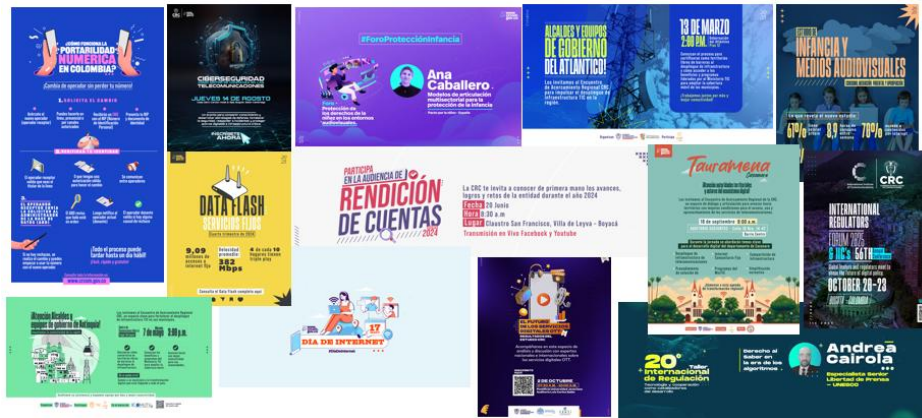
¿CÓMO FUNCIONA LA PORTABILIDAD NUMÉRICA EN COLOMBIA?

¡Cambia de operador sin perder tu número!

1. SOLICITA EL CAMBIO

¡Todo el proceso puede tardar hasta un día hábil!

CIBERSEGURIDAD TELECOMUNICACIONES

JUEVES 14 DE AGOSTO

INSCRÍBETE AHORA

#ForoProtecciónInfancia

Ana Caballero

Modelos de articulación multisectorial para la protección de la infancia

Foro Protección de los derechos de la niñez en los entornos audiovisuales

ALCALDES Y EQUIPOS DE GOBIERNO DEL ATLÁNTICO!

19 DE MARZO 2:00 PM

INFANCIA Y MEDIOS AUDIOVISUALES

67% 8,9 70%

DATA FLASH SERVICIOS FIJOS

9,09 382 Mbps

PARTICIPA EN LA AUDIENCIA DE RENDICIÓN DE CUENTAS 2024

La CRC te invita a conocer de primera mano los avances, logros y retos de la entidad durante el año 2024

Fecha 20 Junio
Hora 9:30 a.m
Lugar Claustro San Francisco, Villa de Leyva - Boyacá

Transmisión en Vivo Facebook y Youtube

Tauramena Casanare

18 de septiembre 8:30 a.m.

CRC

INTERNATIONAL REGULATORS FORUM 2025

OCTOBER 20-23

¡Atención Alcaldes y equipos de gobierno de Antioquia!

7 de mayo 2:00 p.m.

17 DÍA DE INTERNET

EL FUTURO DE LOS SERVICIOS DIGITALES OTT

2 DE OCTUBRE

20° Taller Internacional de Regulación

Derecho al saber en la era de los algoritmos

Andrea Cairola

Especialista Senior Libertad de Prensa – UNESCO